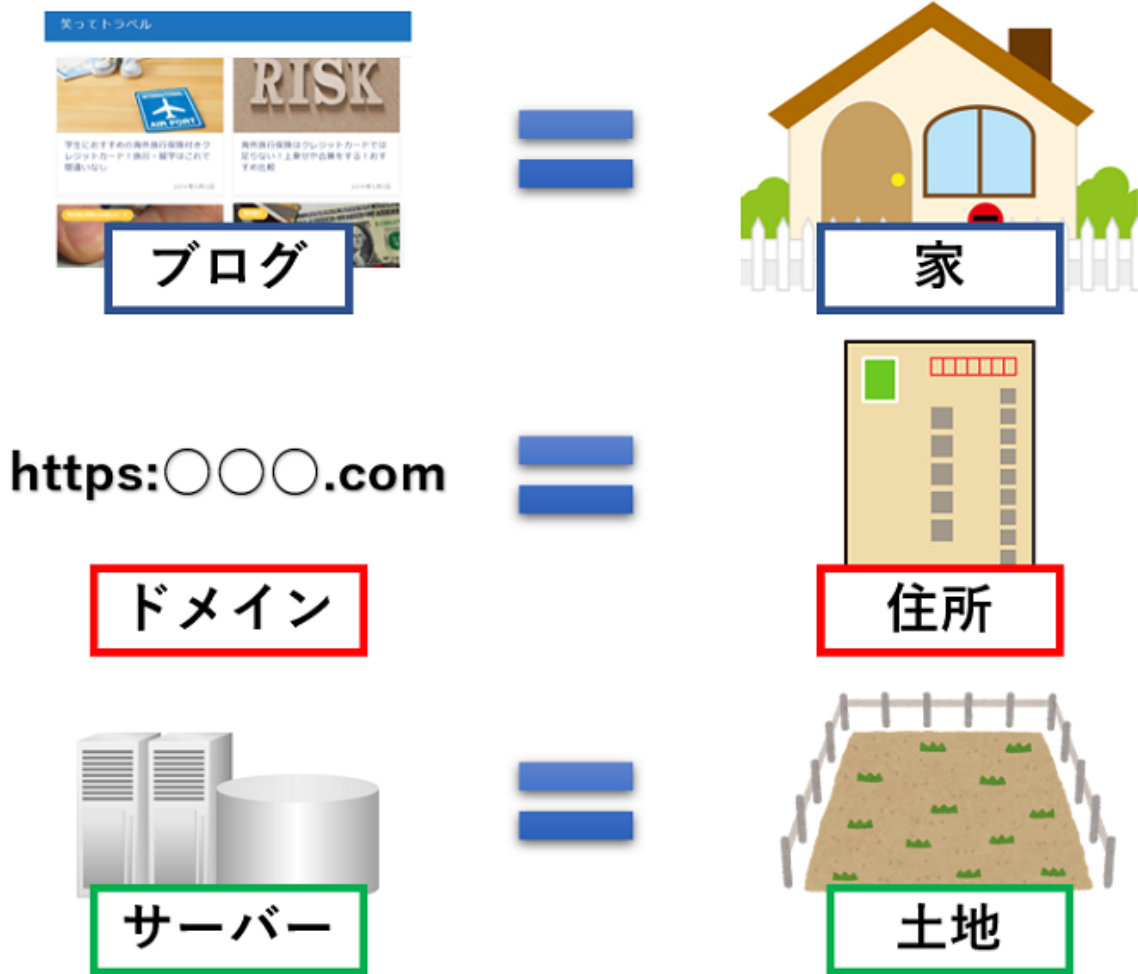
笑ってトラベル

RISK

学生におすすめの海外旅行保険付きクレジットカード！旅行・留学はこれで間違いなし

海外旅行保険はクレジットカードでは足りない！上乗せや自腹をする！おすすめ比較

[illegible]

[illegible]

ブログ

＝

家

https:〇〇〇.com

＝

ドメイン

住所

サーバー

＝

土地